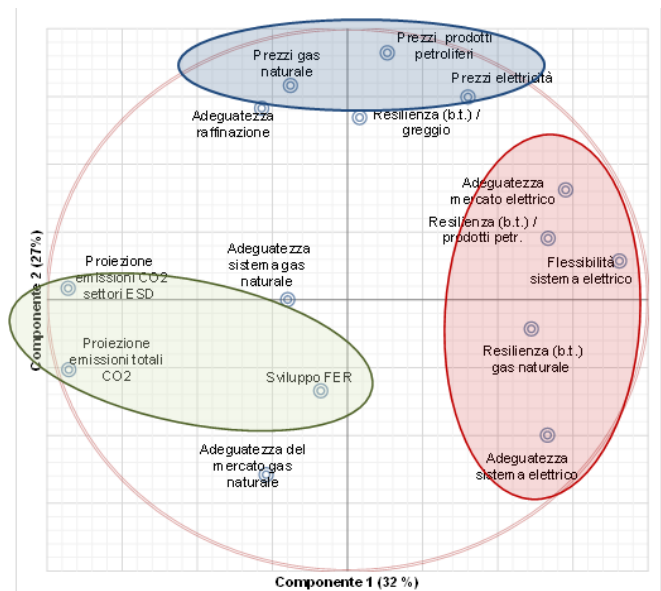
Prezzi gas naturale

Prezzi prodotti petroliferi

Prezzi elettricità

Adeguatezza raffinazione

Resilienza (b.t.) / greggio

Adeguatezza mercato elettrico

Resilienza (b.t.) / prodotti petr.

Flessibilità sistema elettrico

Proiezione emissioni CO2 settori ESD

Adeguatezza sistema gas naturale

Proiezione emissioni totali CO2

Resilienza (b.t.) gas naturale

Sviluppo FER

Adeguatezza del mercato gas naturale

Adeguatezza sistema elettrico

Componente 2 (27%)

Componente 1 (32 %)